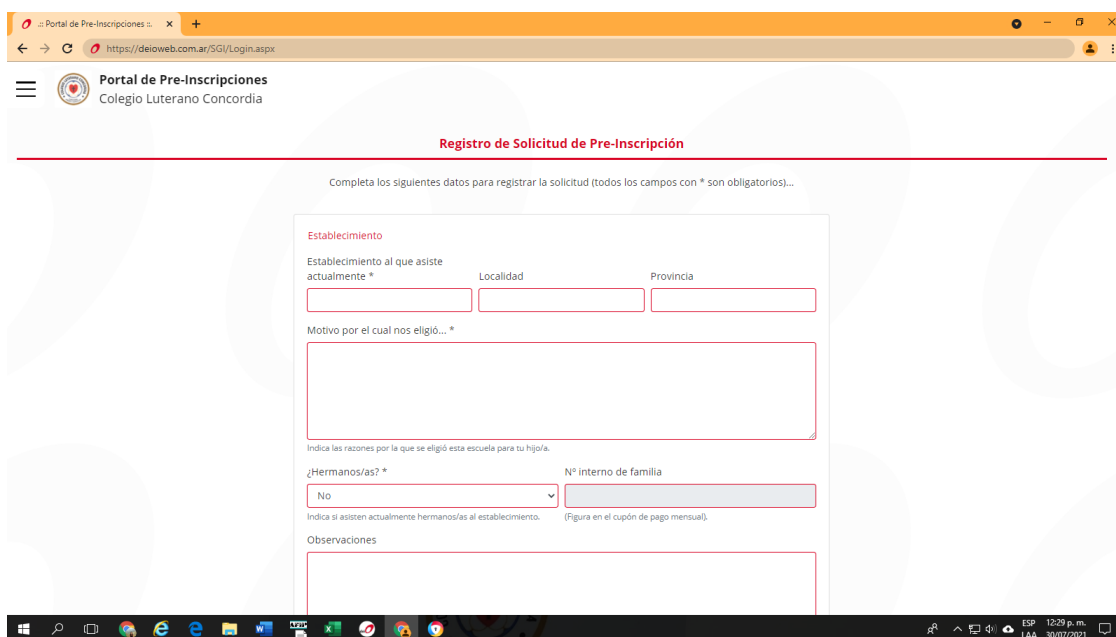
.:: Portal de Pre-Inscripciones ::. ×
https://deioweb.com.ar/SGI/Login.aspx

Portal de Pre-Inscripciones
Colegio Luterano Concordia

Registro de Solicitud de Pre-Inscripción

Completa los siguientes datos para registrar la solicitud (todos los campos con * son obligatorios)...

Establecimiento

Establecimiento al que asiste actualmente *

Localidad

Provincia

Motivo por el cual nos eligió... *

Indica las razones por la que se eligió esta escuela para tu hijo/a.

¿Hermanos/as? *

No

Indica si asisten actualmente hermanos/as al establecimiento.

Nº interno de familia

(Figura en el cupón de pago mensual).

Observaciones

ESP LAA 12:29 p. m. 30/07/2021